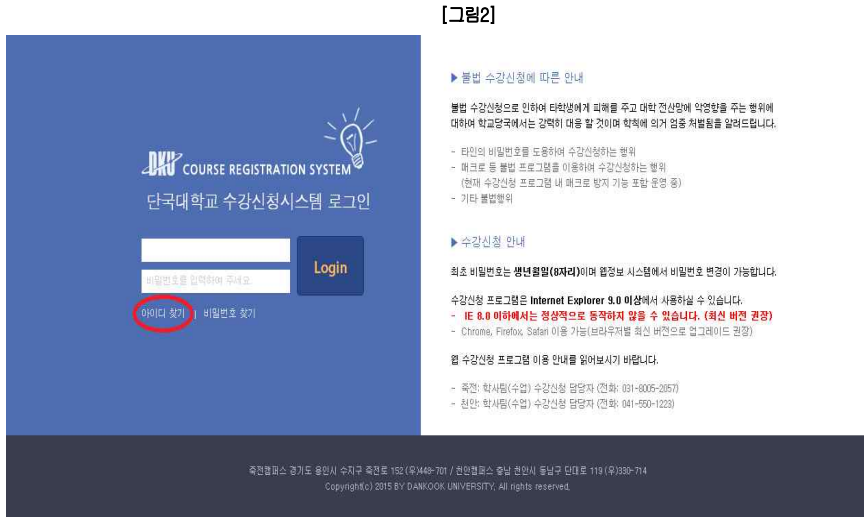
[그림2]

DKU COURSE REGISTRATION SYSTEM

단국대학교 수강신청시스템 로그인

비밀번호를 입력하여 주세요

Login

아이디 찾기 | 비밀번호 찾기

▶ 불법 수강신청에 따른 안내

불법 수강신청으로 인하여 타학생에게 피해를 주고 대학 전산망에 악영향을 주는 행위에 대하여 학교당국에서는 강력히 대응 할 것이며 학칙에 의거 엄중 처벌함을 알려드립니다.

- 타인의 비밀번호를 도용하여 수강신청하는 행위
- 매크로 등 불법 프로그램을 이용하여 수강신청하는 행위 (현재 수강신청 프로그램 내 매크로 탐지 기능 포함 운영 중)
- 기타 불법행위

▶ 수강신청 안내

최초 비밀번호는 생년월일(8자리)이며 웹정보 시스템에서 비밀번호 변경이 가능합니다.

수강신청 프로그램은 Internet Explorer 9.0 이상에서 사용하실 수 있습니다.
- IE 8.0 이하에서는 정상적으로 동작하지 않을 수 있습니다. (최신 버전 권장)
- Chrome, Firefox, Safari 이용 가능(브라우저별 최신 버전으로 업그레이드 권장)

웹 수강신청 프로그램 이용 안내를 읽어보시기 바랍니다.

- 죽전: 학사팀(수업) 수강신청 담당자 (전화: 031-8005-2057)
- 천안: 학사팀(수업) 수강신청 담당자 (전화: 041-550-1223)

죽전캠퍼스 경기도 용인시 수지구 죽전로 152 (우)448-701 / 천안캠퍼스 충남 천안시 동남구 단대로 119 (우)330-714
Copyright(c) 2015 BY DANKOOK UNIVERSITY. All rights reserved.